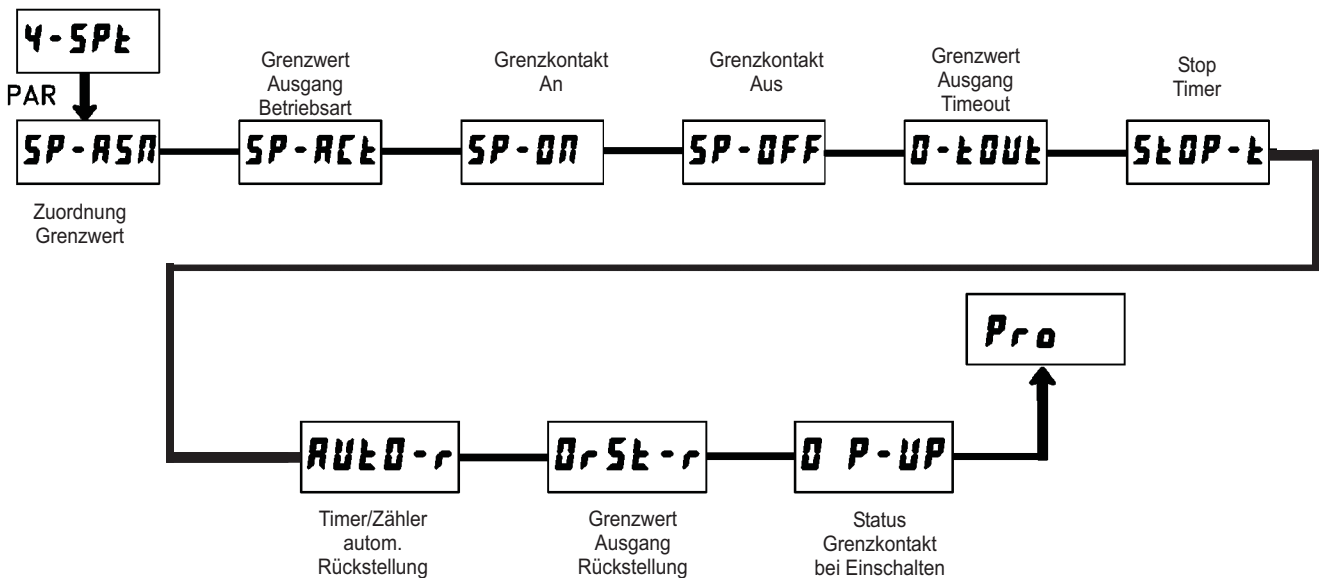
4-SPt

PAR

SP-ASN

Zuordnung Grenzwert

Grenzwert Ausgang Betriebsart

SP-ACt

Grenzkontakt An

SP-ON

Grenzkontakt Aus

SP-OFF

Grenzwert Ausgang Timeout

O-tOUt

Stop Timer

StOP-t

AUtO-r

Timer/Zähler autom. Rückstellung

OrSt-r

Grenzwert Ausgang Rückstellung

O P-UP

Status Grenzkontakt bei Einschalten

Pro